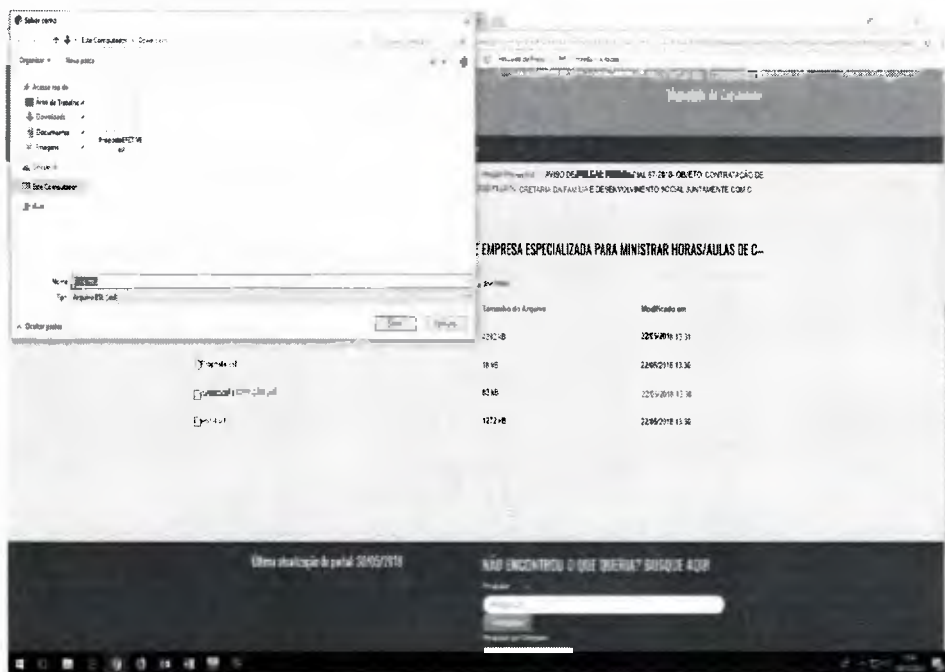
Salvar como

Este Computador > Downloads

Organizar ▾ Nova pasta

Acesso rápido
Área de Trabalho
Downloads
Documentos
Imagens
Este Computador

Nome:
Tipo: Arquivo PDF

Ocultar pastas

Salvar Cancelar

Município de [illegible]

AVISO DE PREGÃO PRESENCIAL 57/2018. OBJETO: CONTRATAÇÃO DE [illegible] SECRETARIA DA FAMÍLIA E DESENVOLVIMENTO SOCIAL JUNTAMENTE COM O

E EMPRESA ESPECIALIZADA PARA MINISTRAR HORAS/AULAS DE C...

| | Tamanho do Arquivo | Modificado em |
|---|---|---|
| | 4292 kB | 22/05/2018 13:31 |
| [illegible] | 18 kB | 22/05/2018 13:36 |
| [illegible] | 83 kB | 22/05/2018 13:36 |
| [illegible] | 1272 kB | 22/05/2018 13:36 |

Última atualização do portal: 30/05/2018

NÃO ENCONTROU O QUE QUERIA? BUSQUE AQUI!

Pesquisar